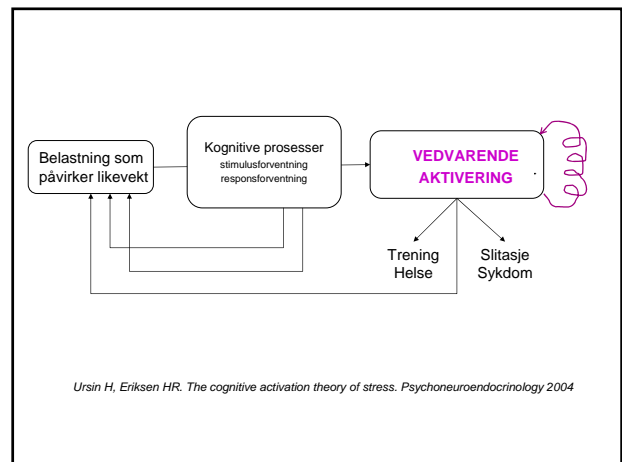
Belastning som påvirker likevekt

Kognitive prosesser
stimulusforventning
responsforventning

VEDVARENDE AKTIVERING

Trening
Helse

Slitasje
Sykdom

Ursin H, Eriksen HR. The cognitive activation theory of stress. Psychoneuroendocrinology 2004